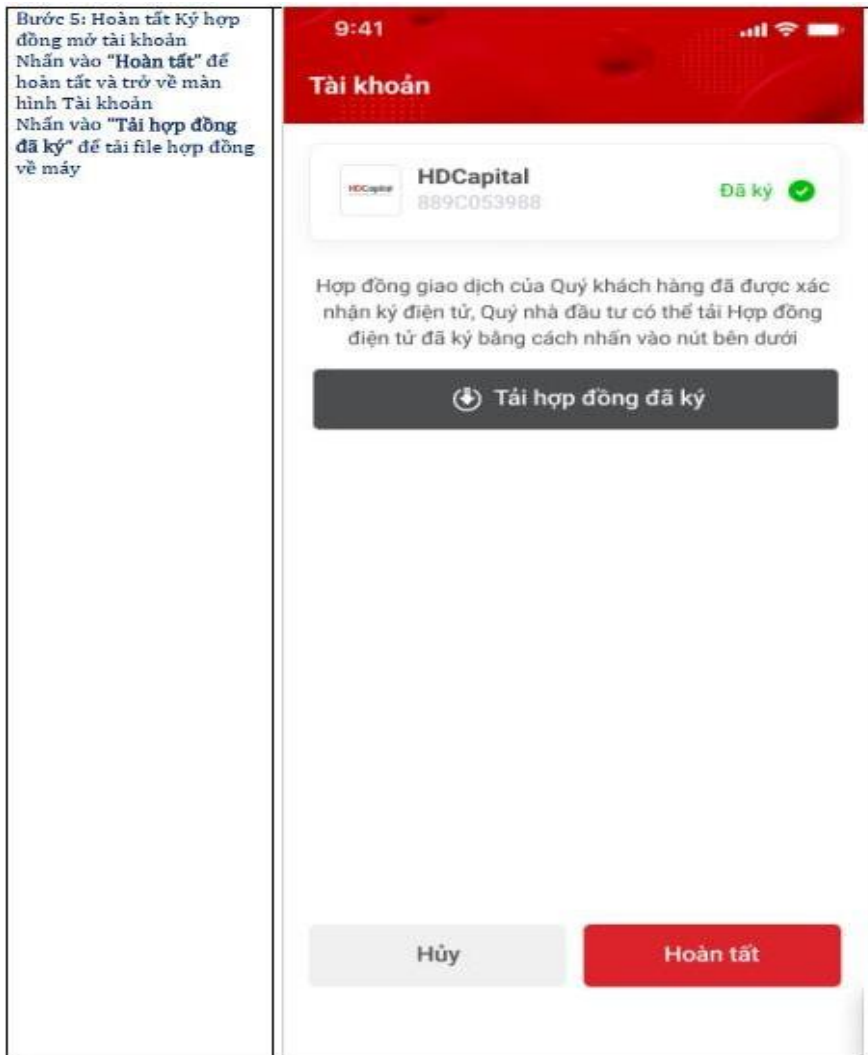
Bước 5: Hoàn tất Ký hợp đồng mở tài khoản
Nhấn vào "Hoàn tất" để hoàn tất và trở về màn hình Tài khoản
Nhấn vào "Tải hợp đồng đã ký" để tải file hợp đồng về máy

9:41

Tài khoản

HDCapital

HDCapital
889C053988

Đã ký

Hợp đồng giao dịch của Quý khách hàng đã được xác nhận ký điện tử, Quý nhà đầu tư có thể tải Hợp đồng điện tử đã ký bằng cách nhấn vào nút bên dưới

Tải hợp đồng đã ký

Hủy

Hoàn tất